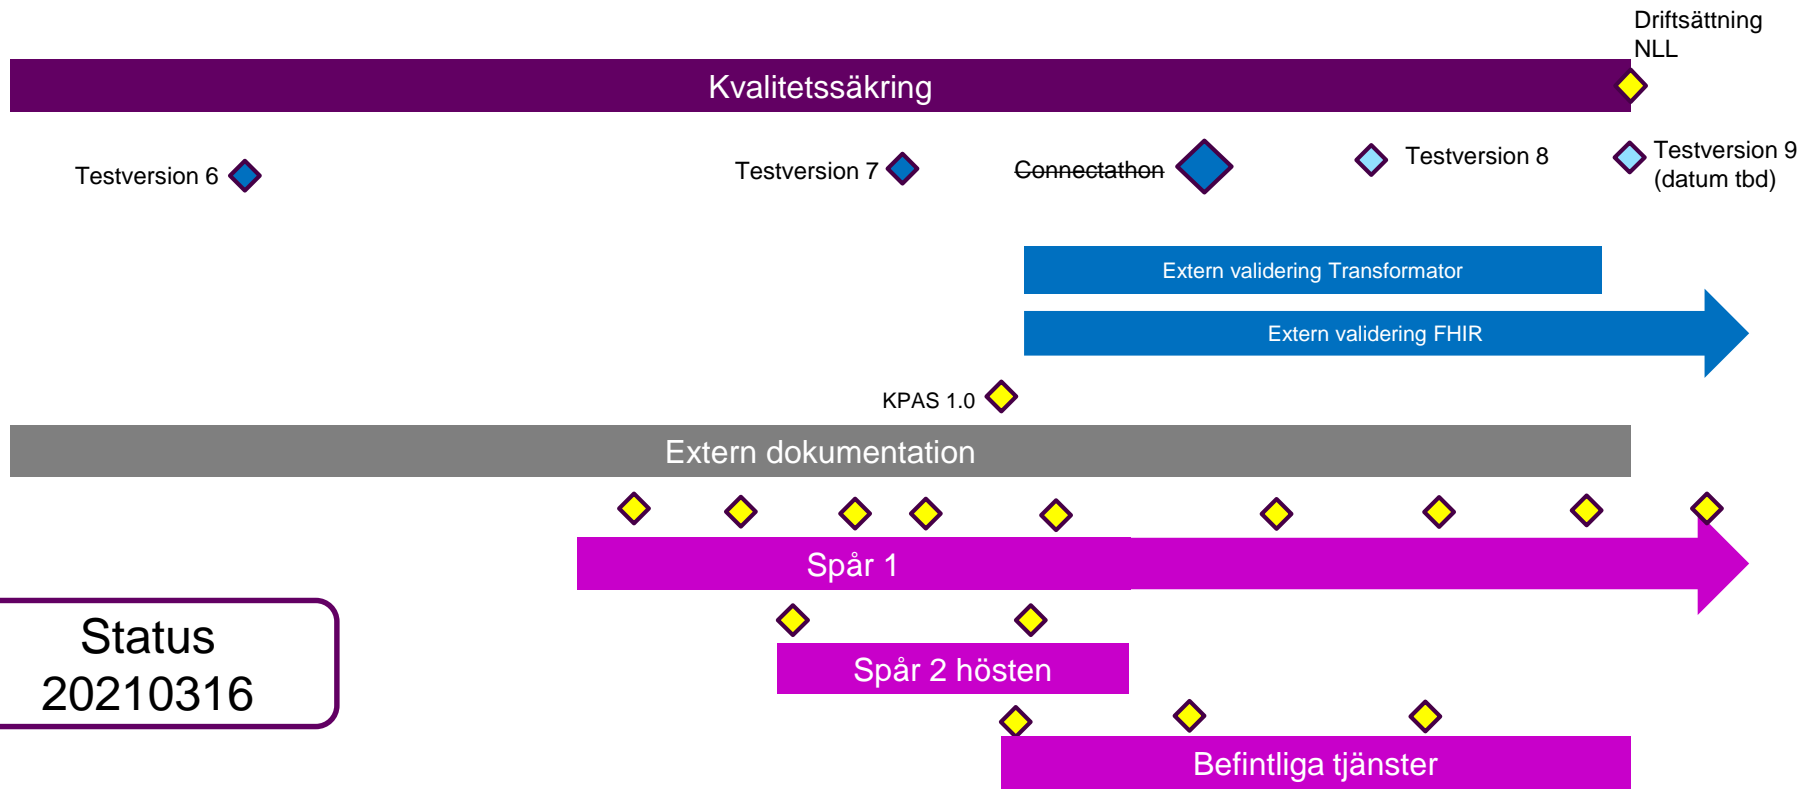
Driftsättning NLL

Kvalitetssäkring

Testversion 6

Testversion 7

Connectathon

Testversion 8

Testversion 9 (datum tbd)

Extern validering Transformator

Extern validering FHIR

KPAS 1.0

Extern dokumentation

Spår 1

Spår 2 hösten

Befintliga tjänster

Status 20210316